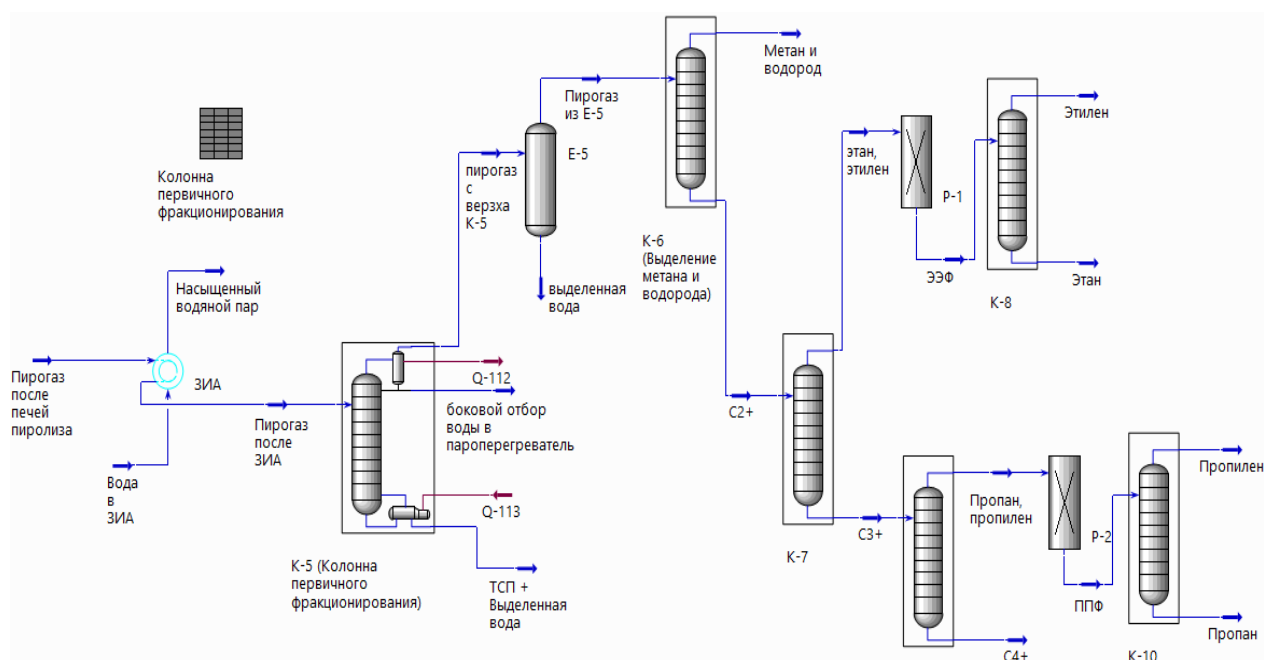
Колонна первичного фракционирования

Насыщенный водяной пар

Пирогаз после печей пиролиза

ЗИА

Вода в ЗИА

Пирогаз после ЗИА

Q-112

боковой отбор воды в пароперегреватель

Q-113

К-5 (Колонна первичного фракционирования)

ТСП + Выделенная вода

пирогаз с верзха К-5

Е-5

выделенная вода

Пирогаз из Е-5

Метан и водород

К-6 (Выделение метана и водорода)

С2+

К-7

С3+

этан, этилен

Р-1

ЭЭФ

Этилен

Этан

К-8

Пропан, пропилен

Р-2

ППФ

Пропилен

Пропан

С4+

К-10